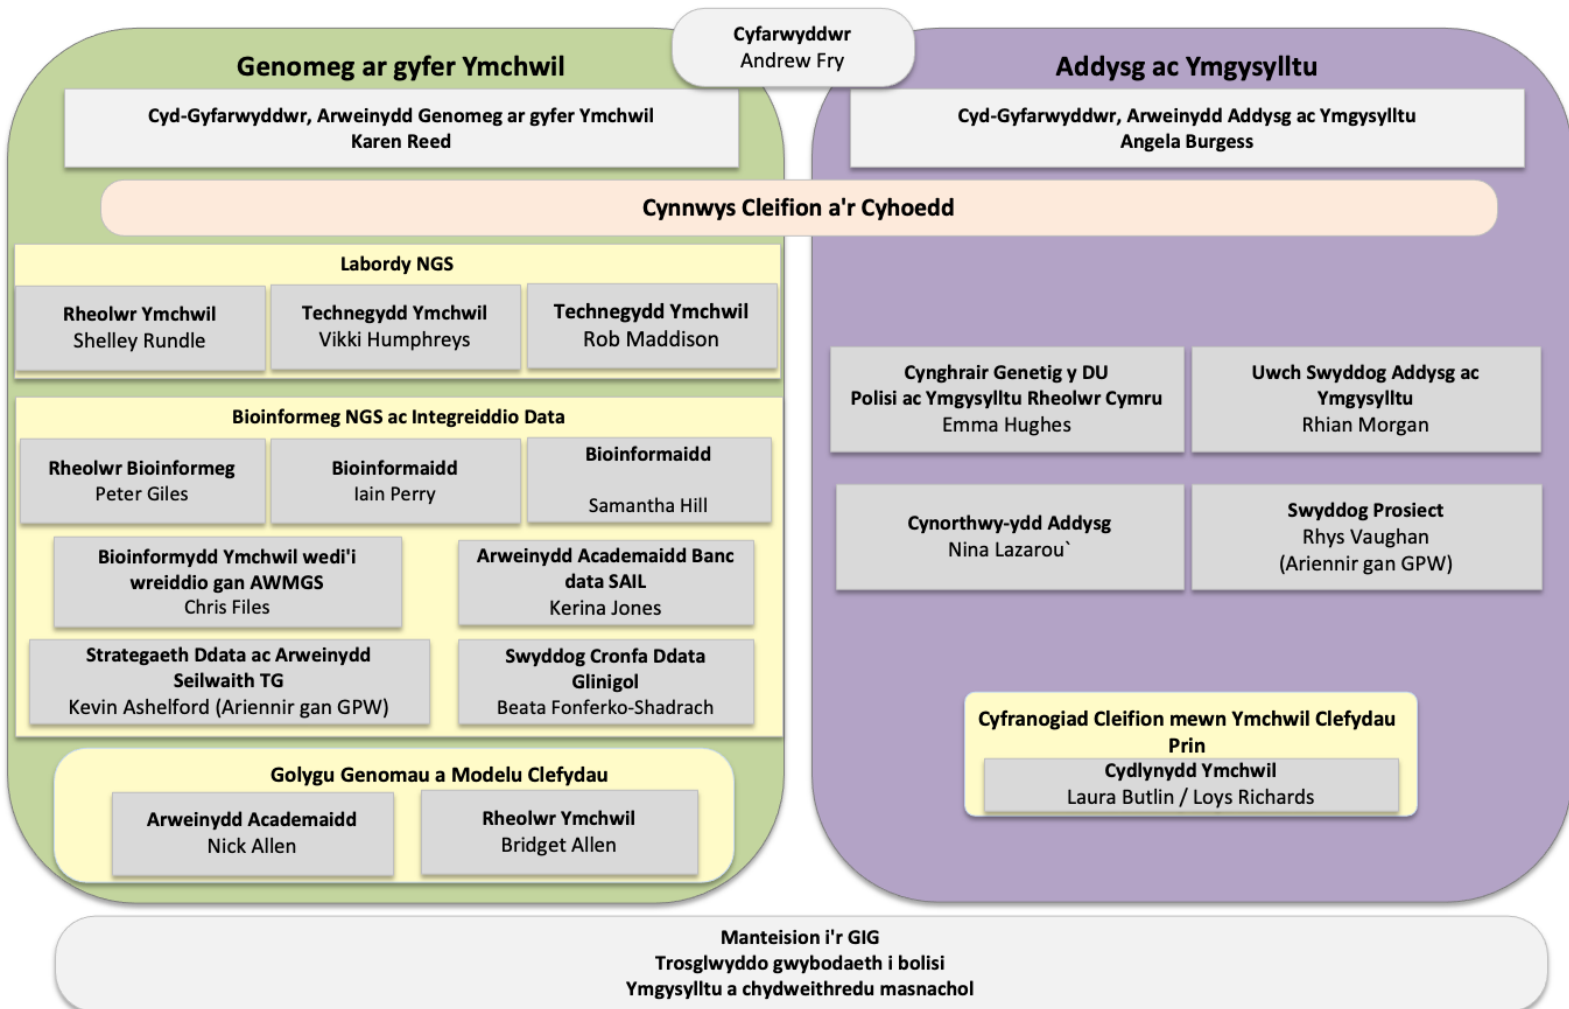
Cyfarwyddwr
Andrew Fry

Genomeg ar gyfer Ymchwil

Cyd-Gyfarwyddwr, Arweinydd Genomeg ar gyfer Ymchwil
Karen Reed

Addysg ac Ymgysylltu

Cyd-Gyfarwyddwr, Arweinydd Addysg ac Ymgysylltu
Angela Burgess

Cynnwys Cleifion a'r Cyhoedd

Labordy NGS

Rheolwr Ymchwil
Shelley Rundle

Technegydd Ymchwil
Vikki Humphreys

Technegydd Ymchwil
Rob Maddison

Bioinformeg NGS ac Integreiddio Data

Rheolwr Bioinformeg
Peter Giles

Bioinformaidd
Iain Perry

Bioinformaidd
Samantha Hill

Bioinformydd Ymchwil wedi'i wreiddio gan AWMGS
Chris Files

Arweinydd Academaidd Banc data SAIL
Kerina Jones

Strategaeth Ddata ac Arweinydd Seilwaith TG
Kevin Ashelford (Ariennir gan GPW)

Swyddog Cronfa Ddata Glinigol
Beata Fonferko-Shadrach

Golygu Genomau a Modelu Clefydau

Arweinydd Academaidd
Nick Allen

Rheolwr Ymchwil
Bridget Allen

Cynghrair Genetig y DU
Polisi ac Ymgysylltu Rheolwr Cymru
Emma Hughes

Uwch Swyddog Addysg ac Ymgysylltu
Rhian Morgan

Cynorthwy-ydd Addysg
Nina Lazarou`

Swyddog Prosiect
Rhys Vaughan
(Ariennir gan GPW)

Cyfranogiad Cleifion mewn Ymchwil Clefydau Prin

Cydlynydd Ymchwil
Laura Butlin / Loys Richards

Manteision i'r GIG
Trosglwyddo gwybodaeth i bolisi
Ymgysylltu a chydweithredu masnachol